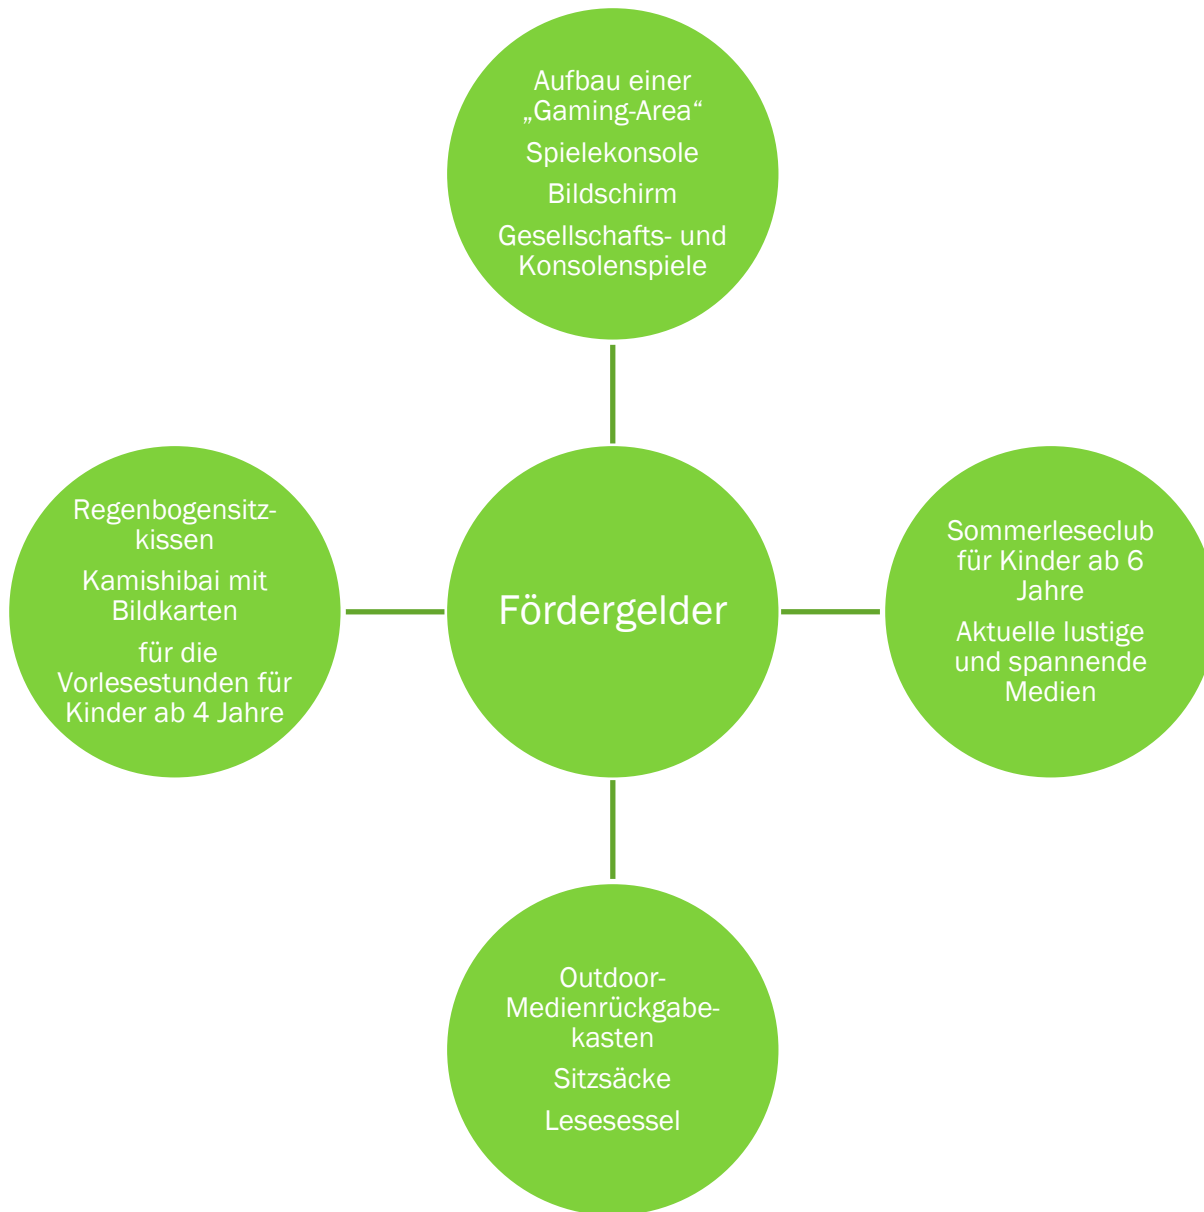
Aufbau einer „Gaming-Area“

Spielekonsole

Bildschirm

Gesellschafts- und Konsolenspiele

Regenbogensitzkissen

Kamishibai mit Bildkarten

für die Vorlesestunden für Kinder ab 4 Jahre

Fördergelder

Sommerleseclub für Kinder ab 6 Jahre

Aktuelle lustige und spannende Medien

Outdoor-Medienrückgabekasten

Sitzsäcke

Lesesessel